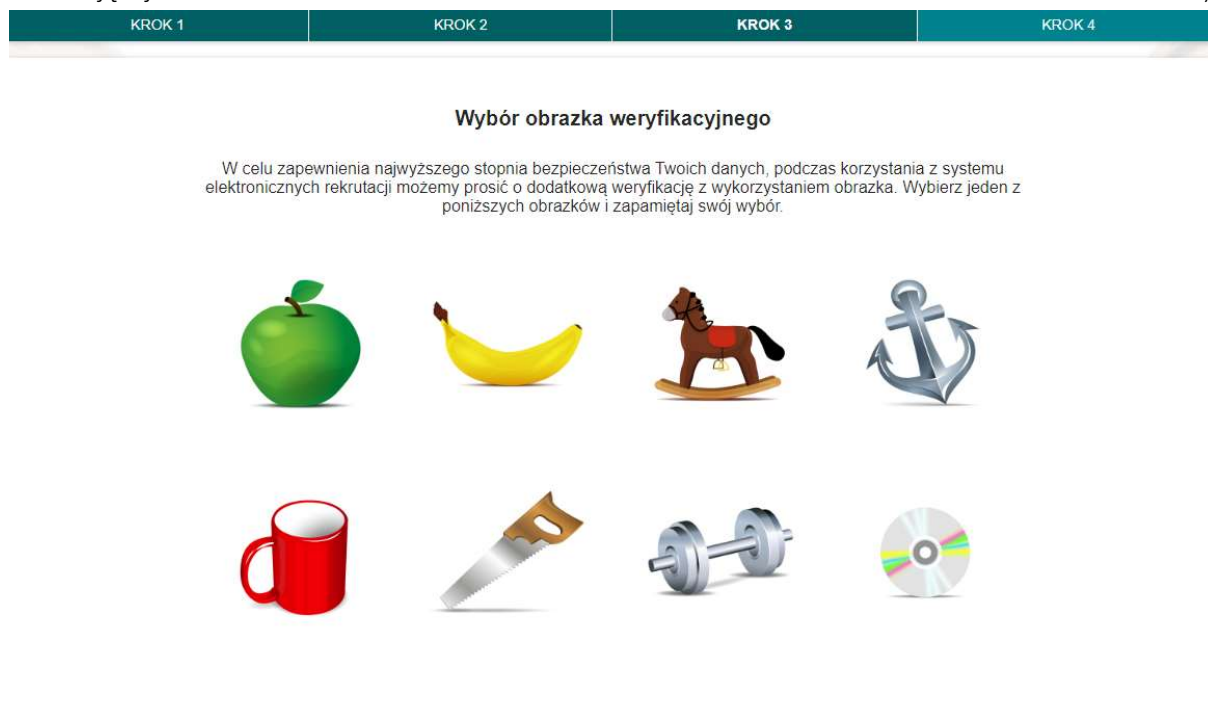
KROK 1 | KROK 2 | KROK 3 | KROK 4

Wybór obrazka weryfikacyjnego

W celu zapewnienia najwyższego stopnia bezpieczeństwa Twoich danych, podczas korzystania z systemu elektronicznych rekrutacji możemy prosić o dodatkową weryfikację z wykorzystaniem obrazka. Wybierz jeden z poniższych obrazków i zapamiętaj swój wybór.